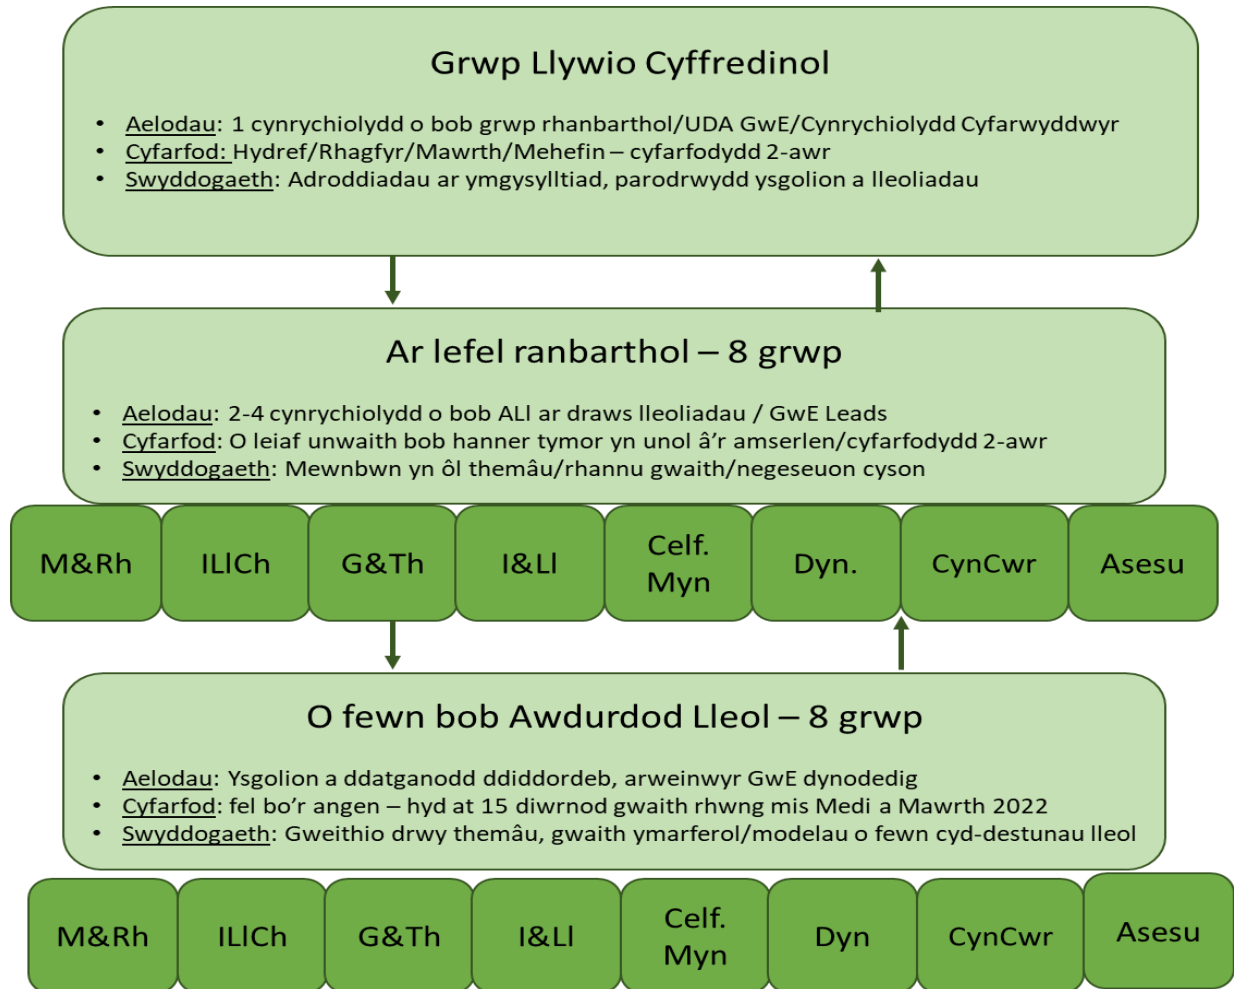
Grwp Llywio Cyffredinol

• Aelodau: 1 cynrychiolydd o bob grwp rhanbarthol/UDA GwE/Cynrychiolydd Cyfarwyddwyr
• Cyfarfod: Hydref/Rhagfyr/Mawrth/Mehefin – cyfarfodydd 2-awr
• Swyddogaeth: Adroddiadau ar ymgysylltiad, parodrwydd ysgolion a lleoliadau

Ar lefel ranbarthol – 8 grwp

• Aelodau: 2-4 cynrychiolydd o bob ALl ar draws lleoliadau / GwE Leads
• Cyfarfod: O leiaf unwaith bob hanner tymor yn unol â'r amserlen/cyfarfodydd 2-awr
• Swyddogaeth: Mewnbwn yn ôl themâu/rhannu gwaith/negeseuon cyson

M&Rh | ILlCh | G&Th | I&Ll | Celf. Myn | Dyn. | CynCwr | Asesu

O fewn bob Awdurdod Lleol – 8 grwp

• Aelodau: Ysgolion a ddatganodd ddiddordeb, arweinwyr GwE dynodedig
• Cyfarfod: fel bo'r angen – hyd at 15 diwrnod gwaith rhwng mis Medi a Mawrth 2022
• Swyddogaeth: Gweithio drwy themâu, gwaith ymarferol/modelau o fewn cyd-destunau lleol

M&Rh | ILlCh | G&Th | I&Ll | Celf. Myn | Dyn | CynCwr | Asesu